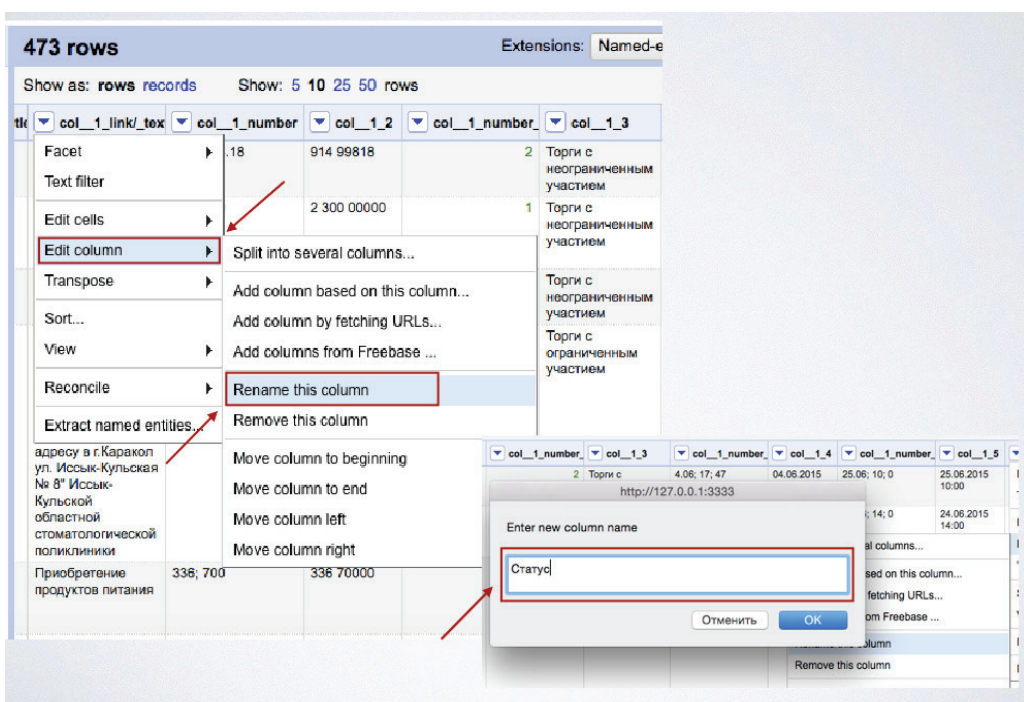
473 rows

Extensions: Named-e

Show as: rows records Show: 5 10 25 50 rows

| ttl | col__1_link/_tex | col__1_number | col__1_2 | col__1_number_ | col__1_3 |
|---|---|---|---|---|---|
| | | .18 | 914 99818 | 2 | Торги с неограниченным участием |
| | | | 2 300 00000 | 1 | Торги с неограниченным участием |
| | | | | | Торги с неограниченным участием |
| | | | | | Торги с ограниченным участием |
| | адресу в г.Каракол ул. Иссык-Кульская № 8" Иссык-Кульской областной стоматологической поликлиники | | | | |
| | Приобретение продуктов питания | 336; 700 | 336 70000 | | |

Facet
Text filter
Edit cells
Edit column
Transpose
Sort...
View
Reconcile
Extract named entities...

Split into several columns...
Add column based on this column...
Add column by fetching URLs...
Add columns from Freebase ...
Rename this column
Remove this column
Move column to beginning
Move column to end
Move column left
Move column right

| col__1_number_ | col__1_3 | col__1_number_ | col__1_4 | col__1_number_ | col__1_5 |
|---|---|---|---|---|---|
| 2 | Торги с | 4.06; 17; 47 | 04.06.2015 | 25.06; 10; 0 | 25.06.2015 10:00 |
| | | | | ; 14; 0 | 24.06.2015 14:00 |

http://127.0.0.1:3333

Enter new column name

Статус

Отменить OK

al columns...
sed on this column...
fetching URLs...
om Freebase ...
column
Remove this column